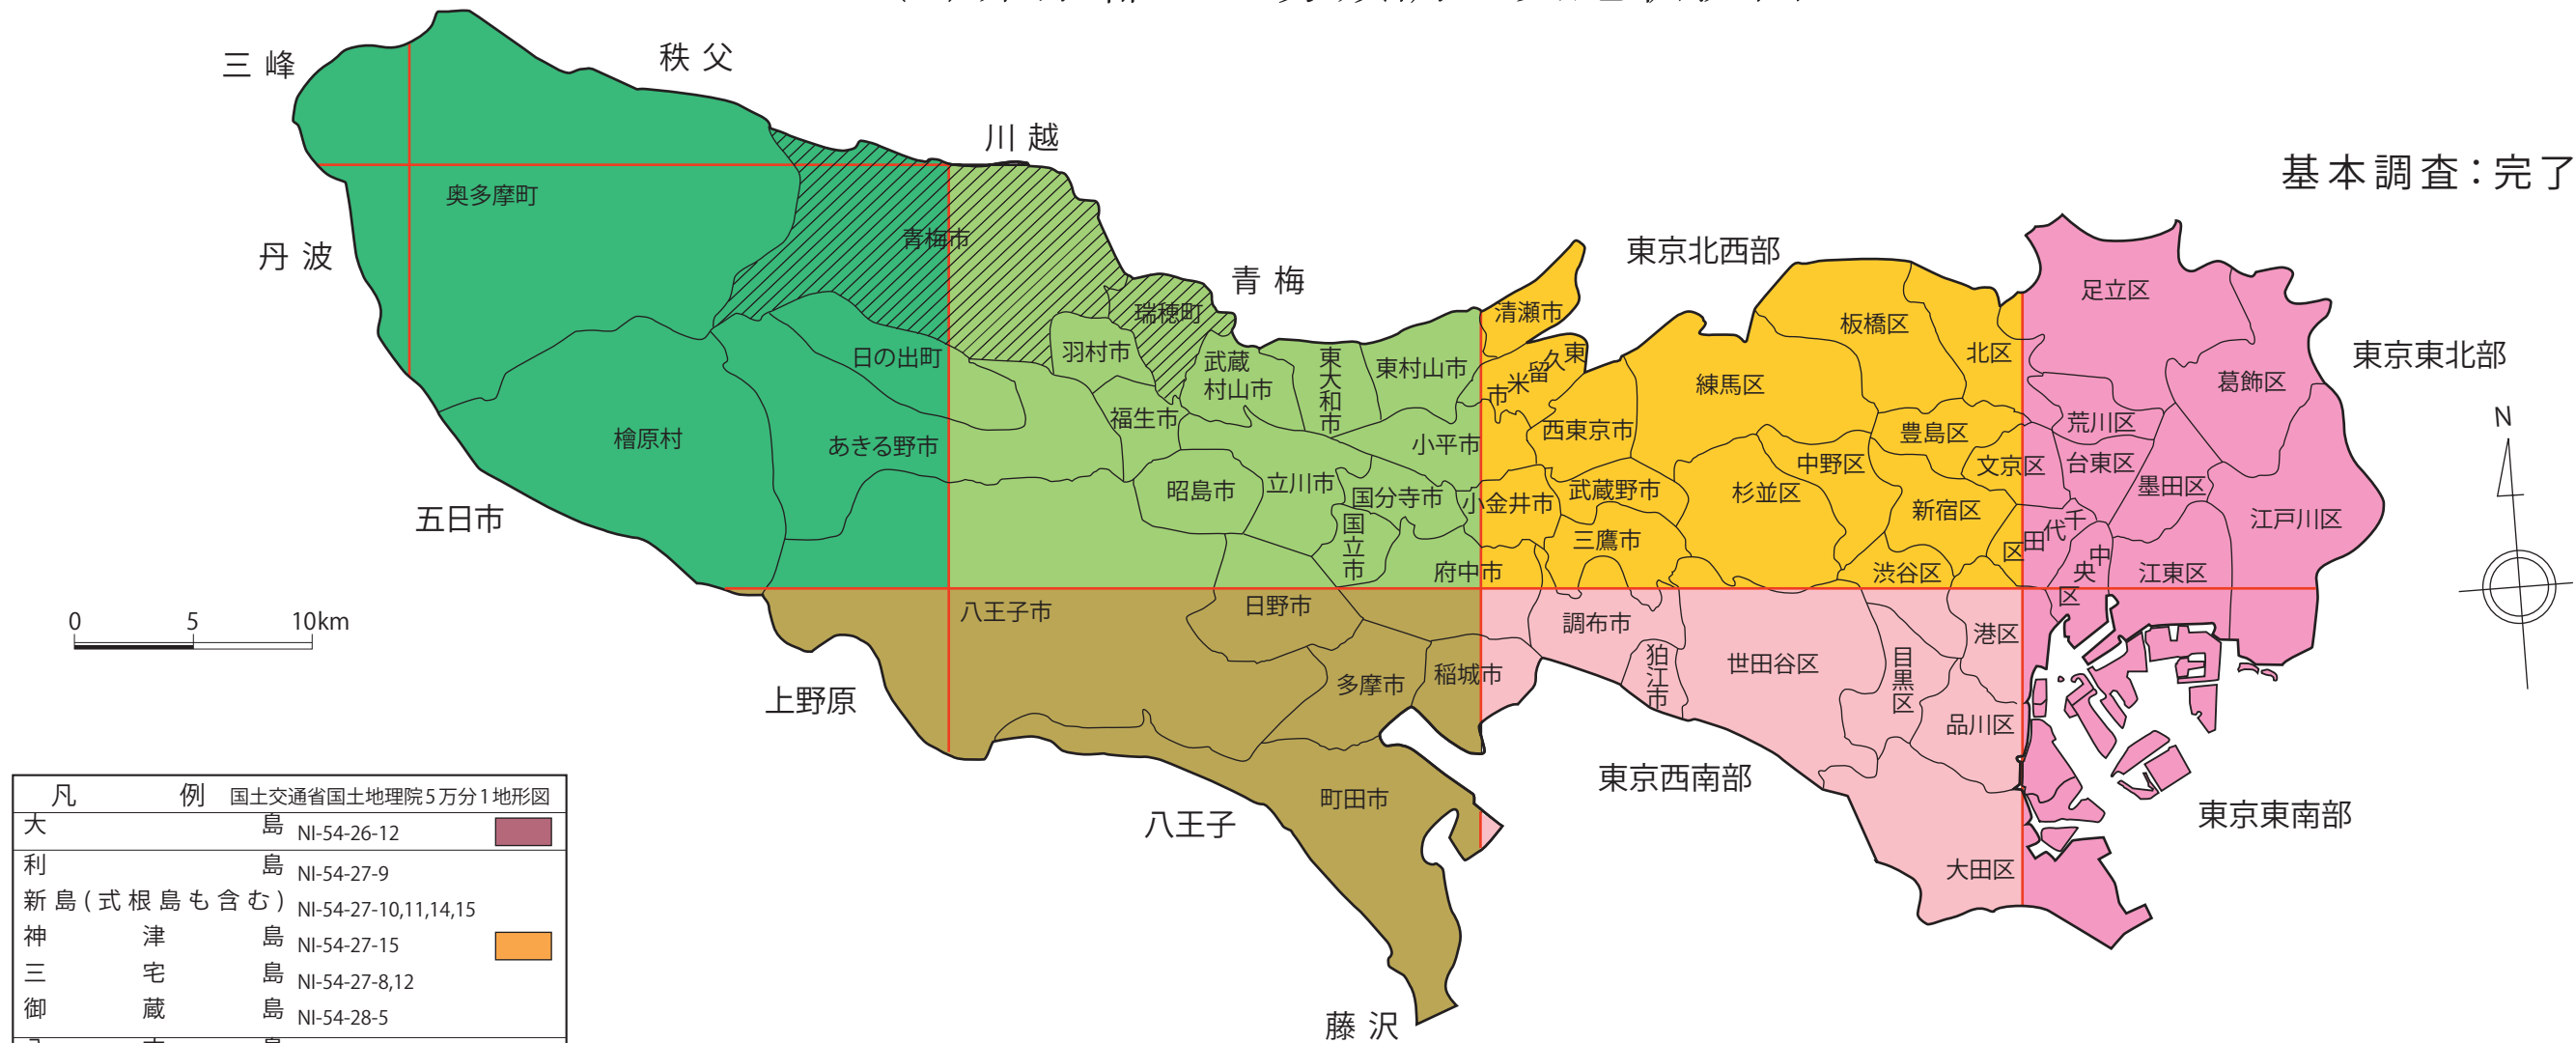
基本調査：完了

三峰
秩父
川越
丹波
青梅
東京北西部
東京東北部
五日市
上野原
八王子
藤沢
東京西南部
東京東南部

奥多摩町
青梅市
瑞穂町
日の出町
羽村市
武蔵村山市
東大和市
東村山市
清瀬市
東久留米市
檜原村
あきる野市
福生市
小平市
西東京市
練馬区
板橋区
北区
足立区
葛飾区
荒川区
豊島区
文京区
台東区
墨田区
江戸川区
昭島市
立川市
国分寺市
小金井市
武蔵野市
杉並区
中野区
新宿区
千代田区
中央区
江東区
国立市
府中市
三鷹市
渋谷区
八王子市
日野市
調布市
狛江市
世田谷区
目黒区
港区
品川区
多摩市
稲城市
町田市
大田区

N

0 5 10km

| 凡例 | 国土交通省国土地理院5万分1地形図 | |
|---|---|---|
| 大島 | NI-54-26-12 | |
| 利島 | NI-54-27-9 | |
| 新島(式根島も含む) | NI-54-27-10,11,14,15 | |
| 神津島 | NI-54-27-15 | |
| 三宅島 | NI-54-27-8,12 | |
| 御蔵島 | NI-54-28-5 | |